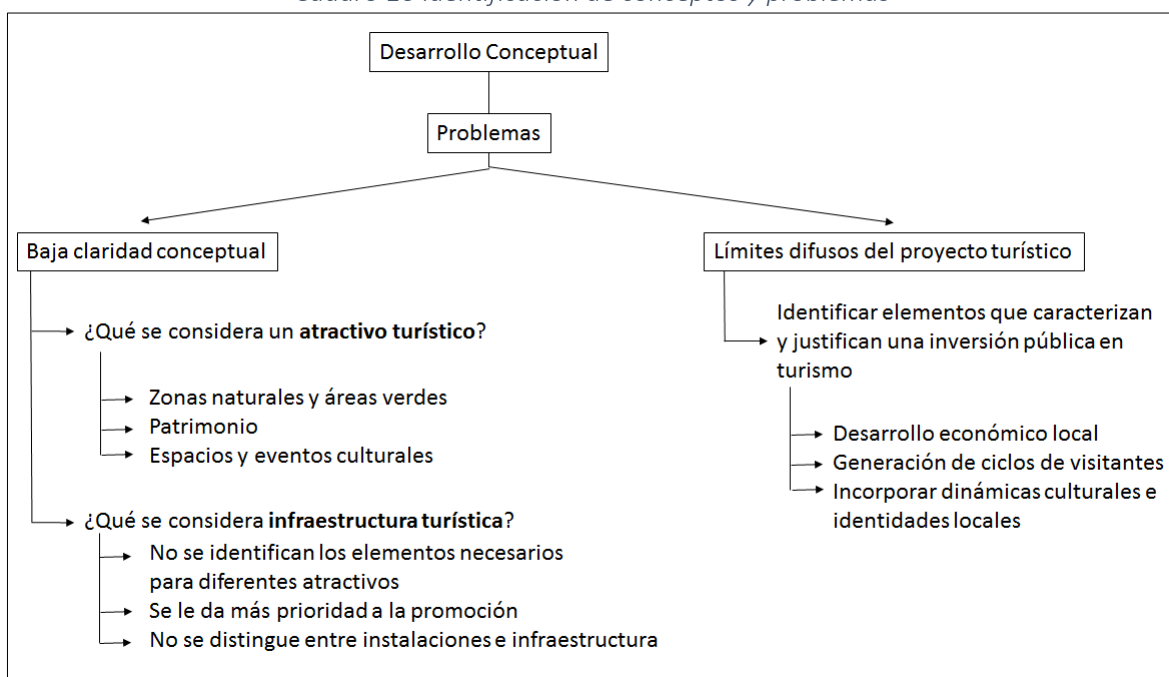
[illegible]

Desarrollo Conceptual

Problemas

Baja claridad conceptual

¿Qué se considera un **atractivo turístico**?

Zonas naturales y áreas verdes

Patrimonio

Espacios y eventos culturales

¿Qué se considera **infraestructura turística**?

No se identifican los elementos necesarios para diferentes atractivos

Se le da más prioridad a la promoción

No se distingue entre instalaciones e infraestructura

Límites difusos del proyecto turístico

Identificar elementos que caracterizan y justifican una inversión pública en turismo

Desarrollo económico local

Generación de ciclos de visitantes

Incorporar dinámicas culturales e identidades locales